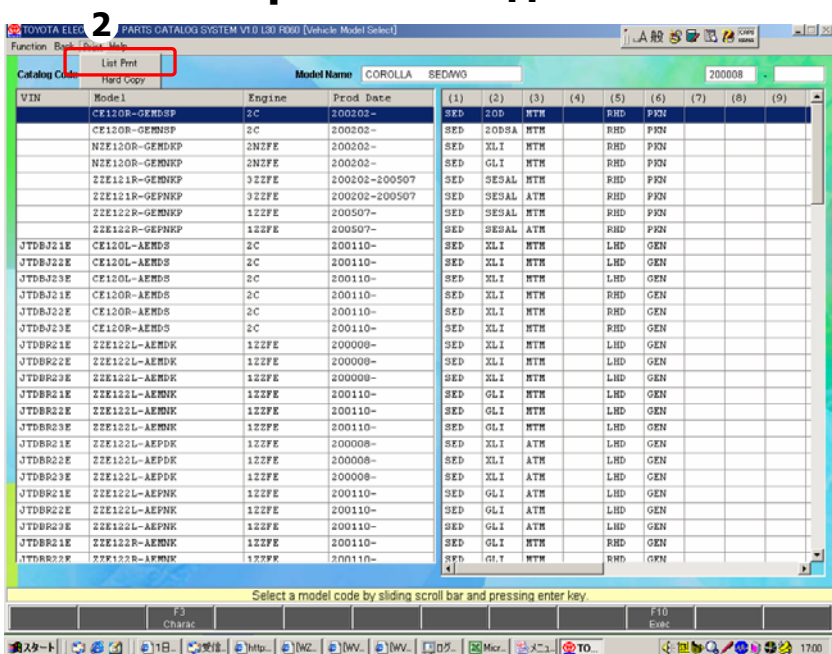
2

TOYOTA ELEC PARTS CATALOG SYSTEM V1.0 L30 R060 [Vehicle Model Select]

Function Back Print Help

List Print
Hard Copy

Catalog Code

Model Name COROLLA SED/WG

200008 -

| VIN | Model | Engine | Prod Date | (1) | (2) | (3) | (4) | (5) | (6) | (7) | (8) | (9) |
|---|---|---|---|---|---|---|---|---|---|---|---|---|
| | CE120R-GEMDSP | 2C | 200202- | SED | 2OD | MTM | | RHD | PKN | | | |
| | CE120R-GEMNSP | 2C | 200202- | SED | 2ODSA | MTM | | RHD | PKN | | | |
| | NZE120R-GEMDKP | 2NZFE | 200202- | SED | XLI | MTM | | RHD | PKN | | | |
| | NZE120R-GEMNKP | 2NZFE | 200202- | SED | GLI | MTM | | RHD | PKN | | | |
| | ZZE121R-GEMNKP | 3ZZFE | 200202-200507 | SED | SESAL | MTM | | RHD | PKN | | | |
| | ZZE121R-GEPNKP | 3ZZFE | 200202-200507 | SED | SESAL | ATM | | RHD | PKN | | | |
| | ZZE122R-GEMNKP | 1ZZFE | 200507- | SED | SESAL | MTM | | RHD | PKN | | | |
| | ZZE122R-GEPNKP | 1ZZFE | 200507- | SED | SESAL | ATM | | RHD | PKN | | | |
| JTDBJ21E | CE120L-AEMDS | 2C | 200110- | SED | XLI | MTM | | LHD | GEN | | | |
| JTDBJ22E | CE120L-AEMDS | 2C | 200110- | SED | XLI | MTM | | LHD | GEN | | | |
| JTDBJ23E | CE120L-AEMDS | 2C | 200110- | SED | XLI | MTM | | LHD | GEN | | | |
| JTDBJ21E | CE120R-AEMDS | 2C | 200110- | SED | XLI | MTM | | RHD | GEN | | | |
| JTDBJ22E | CE120R-AEMDS | 2C | 200110- | SED | XLI | MTM | | RHD | GEN | | | |
| JTDBJ23E | CE120R-AEMDS | 2C | 200110- | SED | XLI | MTM | | RHD | GEN | | | |
| JTDBR21E | ZZE122L-AEMDK | 1ZZFE | 200008- | SED | XLI | MTM | | LHD | GEN | | | |
| JTDBR22E | ZZE122L-AEMDK | 1ZZFE | 200008- | SED | XLI | MTM | | LHD | GEN | | | |
| JTDBR23E | ZZE122L-AEMDK | 1ZZFE | 200008- | SED | XLI | MTM | | LHD | GEN | | | |
| JTDBR21E | ZZE122L-AEMNK | 1ZZFE | 200110- | SED | GLI | MTM | | LHD | GEN | | | |
| JTDBR22E | ZZE122L-AEMNK | 1ZZFE | 200110- | SED | GLI | MTM | | LHD | GEN | | | |
| JTDBR23E | ZZE122L-AEMNK | 1ZZFE | 200110- | SED | GLI | MTM | | LHD | GEN | | | |
| JTDBR21E | ZZE122L-AEPDK | 1ZZFE | 200008- | SED | XLI | ATM | | LHD | GEN | | | |
| JTDBR22E | ZZE122L-AEPDK | 1ZZFE | 200008- | SED | XLI | ATM | | LHD | GEN | | | |
| JTDBR23E | ZZE122L-AEPDK | 1ZZFE | 200008- | SED | XLI | ATM | | LHD | GEN | | | |
| JTDBR21E | ZZE122L-AEPNK | 1ZZFE | 200110- | SED | GLI | ATM | | LHD | GEN | | | |
| JTDBR22E | ZZE122L-AEPNK | 1ZZFE | 200110- | SED | GLI | ATM | | LHD | GEN | | | |
| JTDBR23E | ZZE122L-AEPNK | 1ZZFE | 200110- | SED | GLI | ATM | | LHD | GEN | | | |
| JTDBR21E | ZZE122R-AEMNK | 1ZZFE | 200110- | SED | GLI | MTM | | RHD | GEN | | | |
| JTDBR22E | ZZE122R-AEMNK | 1ZZFE | 200110- | SED | GLI | MTM | | RHD | GEN | | | |

Select a model code by sliding scroll bar and pressing enter key.

F3 Charac

F10 Exec

スタート 1日... 受信... http... [WZ... [WV... [WV... ログ... Micr... メニュ... TO... 17:00